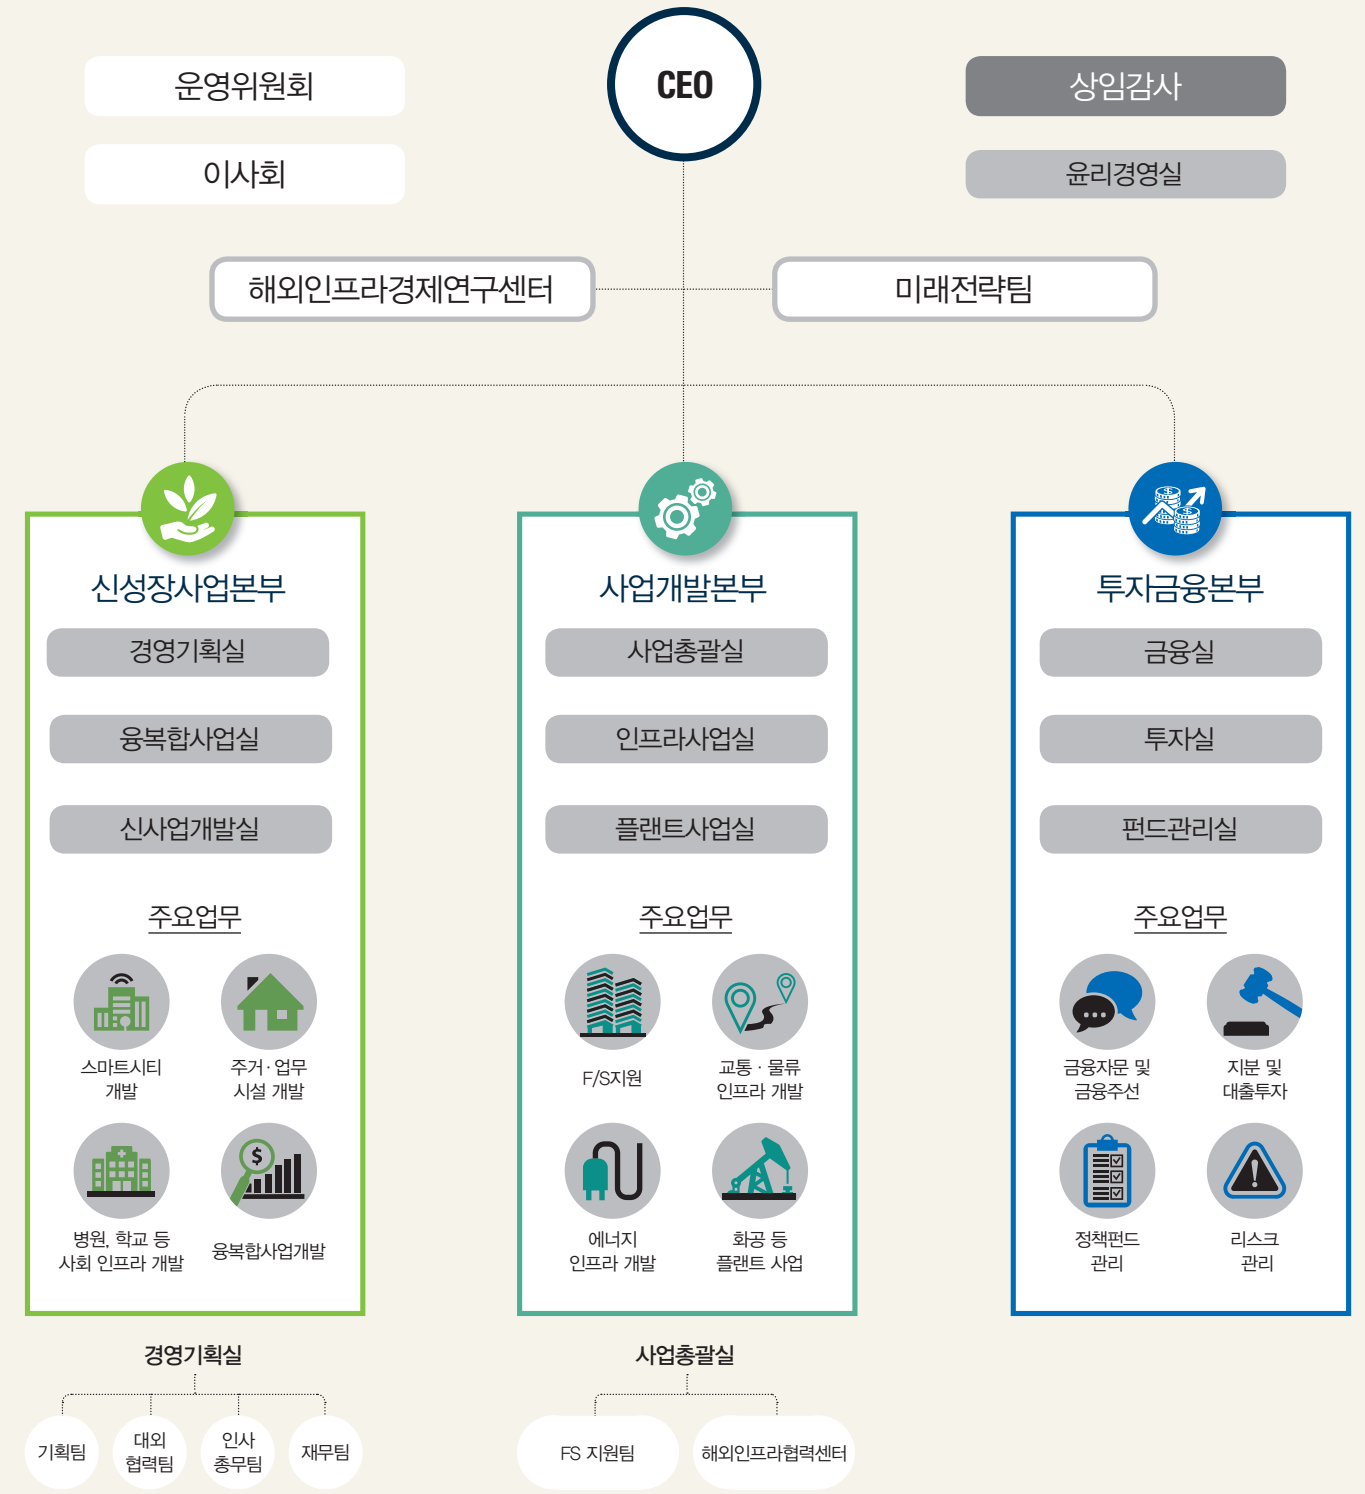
운영위원회

이사회

CEO

상임감사

윤리경영실

해외인프라경제연구센터

미래전략팀

신성장사업본부

경영기획실

융복합사업실

신사업개발실

주요업무

스마트시티 개발

주거·업무 시설 개발

병원, 학교 등 사회 인프라 개발

융복합사업개발

사업개발본부

사업총괄실

인프라사업실

플랜트사업실

주요업무

F/S지원

교통 · 물류 인프라 개발

에너지 인프라 개발

화공 등 플랜트 사업

투자금융본부

금융실

투자실

펀드관리실

주요업무

금융자문 및 금융주선

지분 및 대출투자

정책펀드 관리

리스크 관리

경영기획실

기획팀

대외 협력팀

인사 총무팀

재무팀

사업총괄실

FS 지원팀

해외인프라협력센터